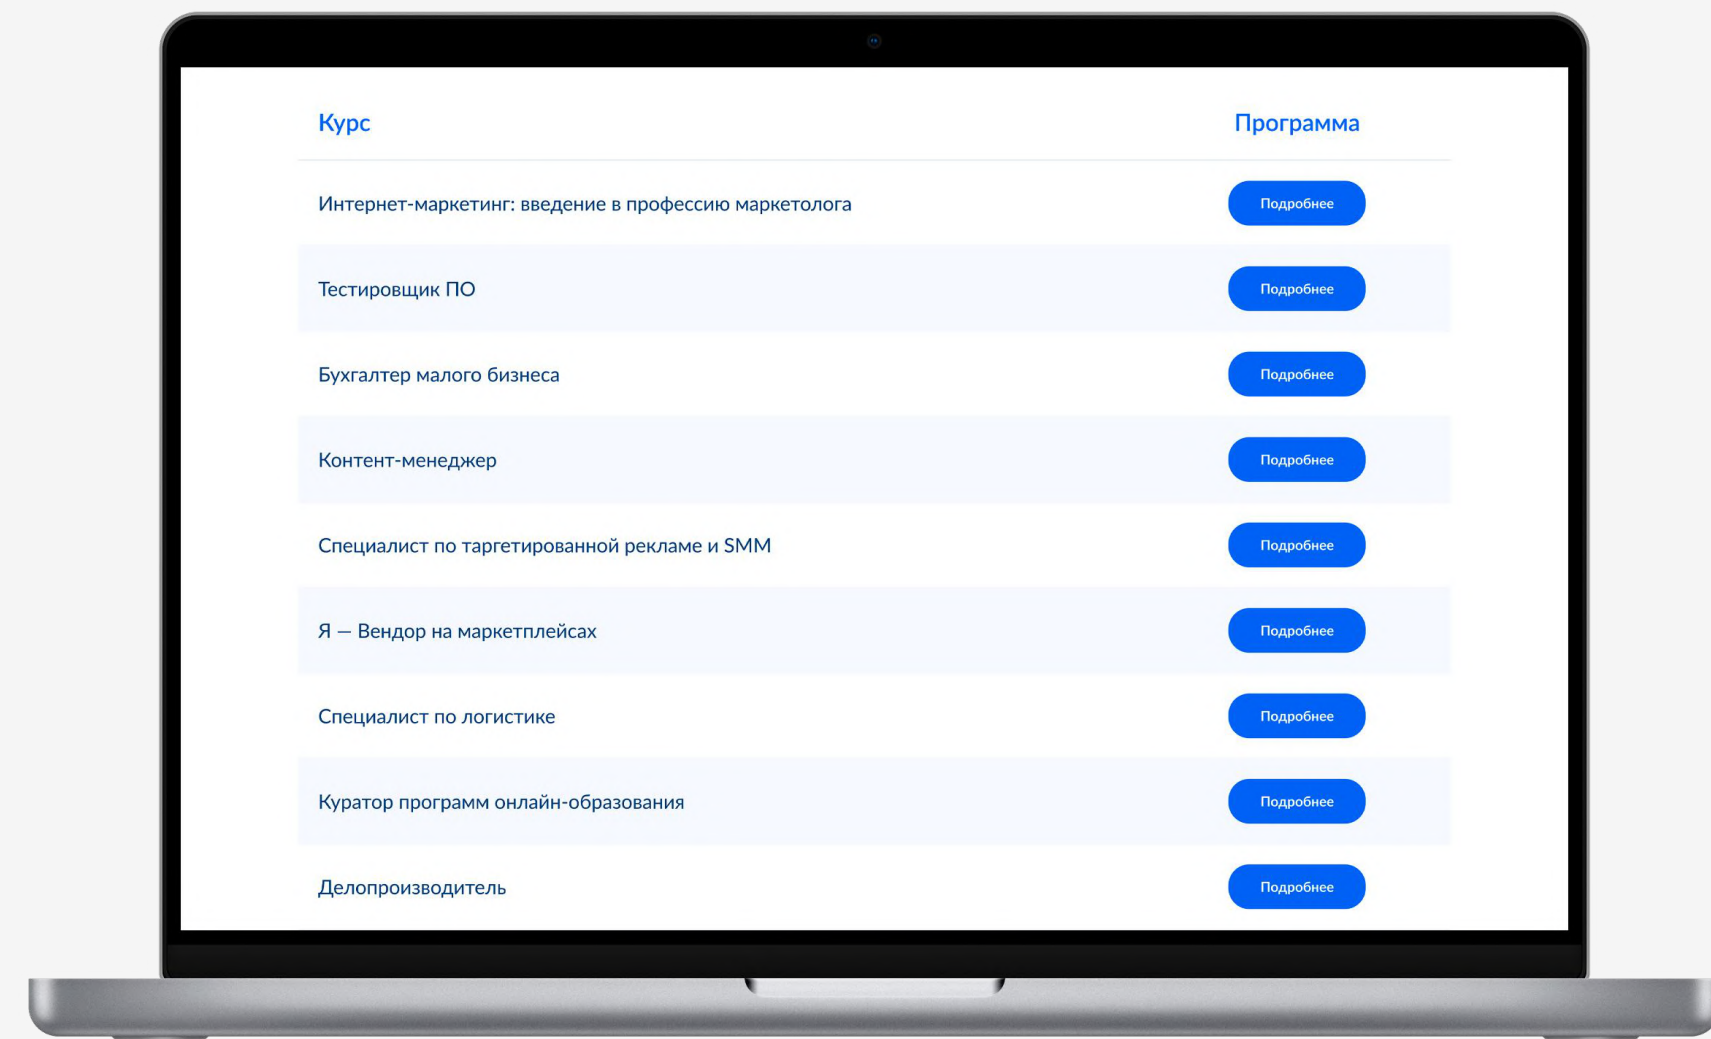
| Курс | Программа |
|---|---|
| Интернет-маркетинг: введение в профессию маркетолога | Подробнее |
| Тестировщик ПО | Подробнее |
| Бухгалтер малого бизнеса | Подробнее |
| Контент-менеджер | Подробнее |
| Специалист по таргетированной рекламе и SMM | Подробнее |
| Я — Вендор на маркетплейсах | Подробнее |
| Специалист по логистике | Подробнее |
| Куратор программ онлайн-образования | Подробнее |
| Делопроизводитель | Подробнее |